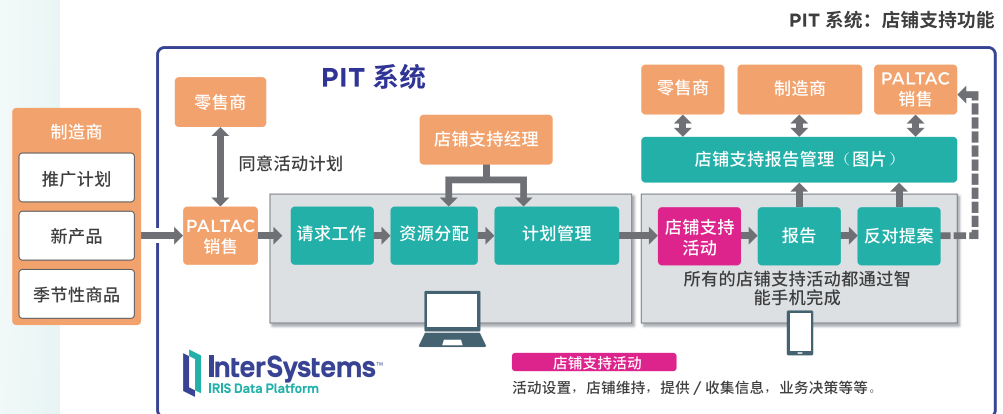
PIT 系统：店铺支持功能

PIT 系统

制造商
推广计划
新产品
季节性商品

零售商
同意活动计划
PALTAC 销售

店铺支持经理
请求工作
资源分配
计划管理

零售商
制造商
PALTAC 销售
店铺支持报告管理（图片）
店铺支持活动
报告
反对提案
所有的店铺支持活动都通过智能手机完成

InterSystems
IRIS Data Platform

店铺支持活动
活动设置，店铺维持，提供 / 收集信息，业务决策等等。